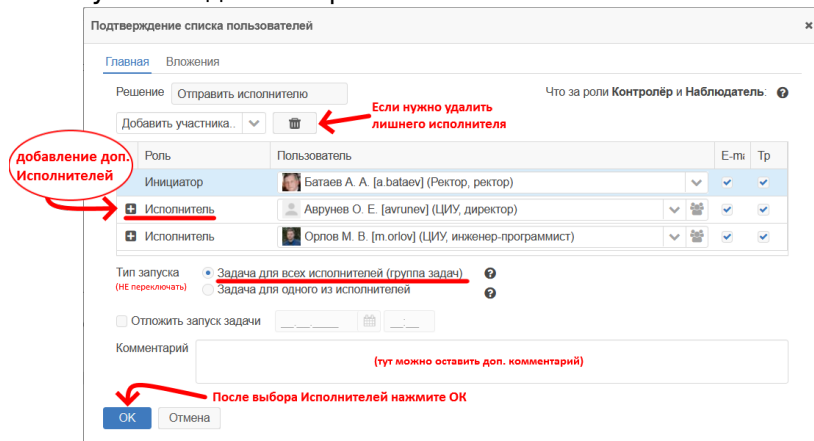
Подтверждение списка пользователей

×

Главная Вложения

Решение Отправить исполнителю

Что за роли Контролёр и Наблюдатель: ?

Добавить участника..

Если нужно удалить лишнего исполнителя

добавление доп. Исполнителей

| Роль | Пользователь | E-m | Тр |
|---|---|---|---|
| Инициатор | Батаев А. А. [a.bataev] (Ректор, ректор) | ✓ | ✓ |
| Исполнитель | Аврунев О. Е. [avrunev] (ЦИУ, директор) | ✓ | ✓ |
| Исполнитель | Орлов М. В. [m.orlov] (ЦИУ, инженер-программист) | ✓ | ✓ |

Тип запуска
(НЕ переключать)

Задача для всех исполнителей (группа задач) ?

Задача для одного из исполнителей ?

Отложить запуск задачи __.__.____ __:__

Комментарий

(тут можно оставить доп. комментарий)

После выбора Исполнителей нажмите ОК

ОК Отмена